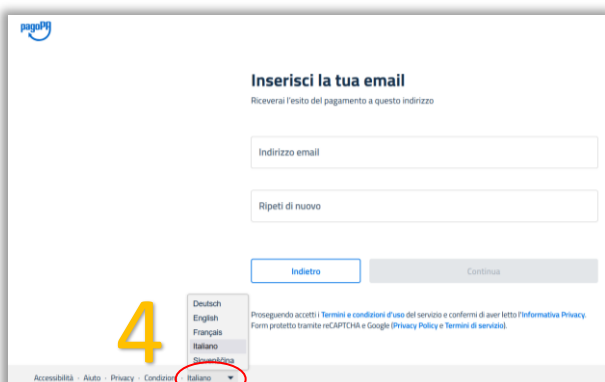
pagoPA

Inserisci la tua email

Riceverai l'esito del pagamento a questo indirizzo

Indirizzo email

Ripeti di nuovo

Indietro

Continua

Deutsch
English
Français
Italiano
Slovenščina

4

Proseguendo accetti i Termini e condizioni d'uso del servizio e confermi di aver letto l'Informativa Privacy. Form protetto tramite reCAPTCHA e Google (Privacy Policy e Termini di servizio).

Accessibilità · Aiuto · Privacy · Condizioni · Italiano